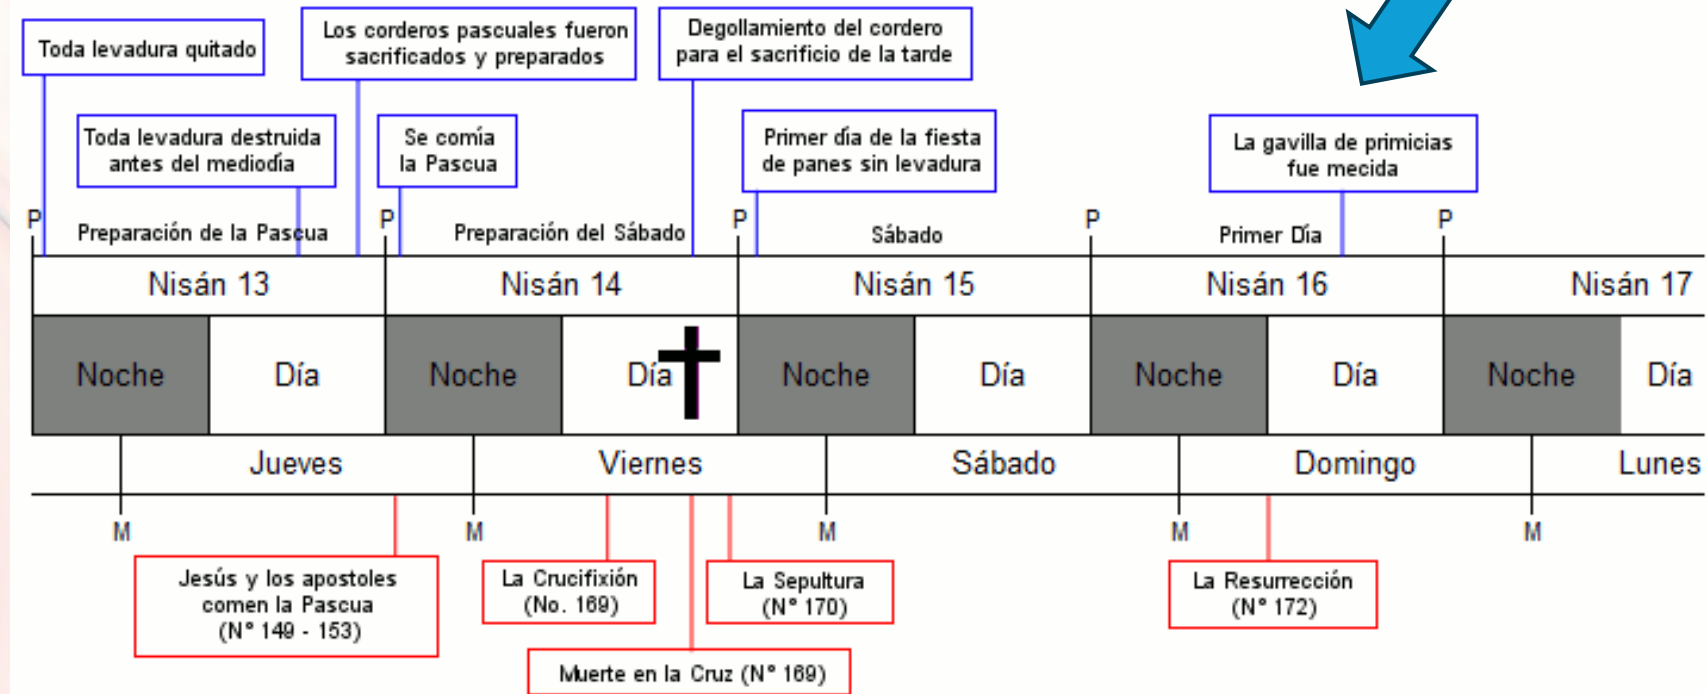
Toda levadura quitado

Los corderos pascuales fueron sacrificados y preparados

Degollamiento del cordero para el sacrificio de la tarde

Toda levadura destruida antes del mediodía

Se comía la Pascua

Primer día de la fiesta de panes sin levadura

La gavilla de primicias fue mecida

P Preparación de la Pascua P Preparación del Sábado P Sábado P Primer Día P

| Nisán 13 | | Nisán 14 | | Nisán 15 | | Nisán 16 | | Nisán 17 | |
|---|---|---|---|---|---|---|---|---|---|
| Noche | Día | Noche | Día | Noche | Día | Noche | Día | Noche | Día |

Jueves Viernes Sábado Domingo Lunes

M M M M M

Jesús y los apostoles comen la Pascua (N° 149 - 153)

La Crucifixión (No. 169)

La Sepultura (N° 170)

La Resurrección (N° 172)

Muerte en la Cruz (N° 169)